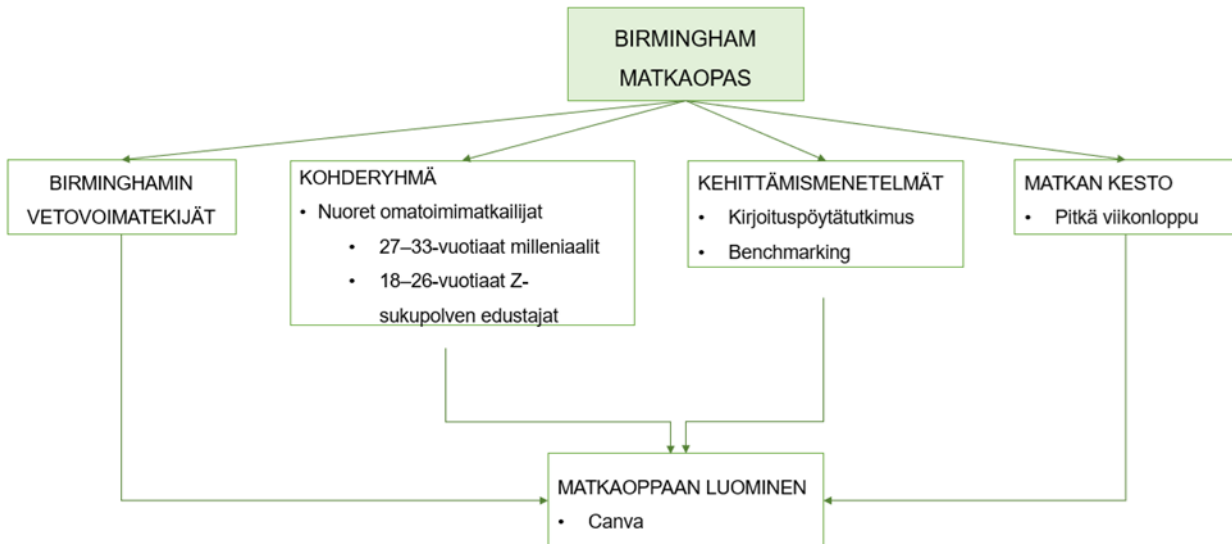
BIRMINGHAM MATKAOPAS

BIRMINGHAMIN VETOVOIMATEKIJÄT

KOHDERYHMÄ
• Nuoret omatoimimatkailijat
• 27–33-vuotiaat milleniaalit
• 18–26-vuotiaat Z-sukupolven edustajat

KEHITTÄMISMENETELMÄT
• Kirjoituspöytätutkimus
• Benchmarking

MATKAN KESTO
• Pitkä viikonloppu

MATKAOPPAAN LUOMINEN
• Canva